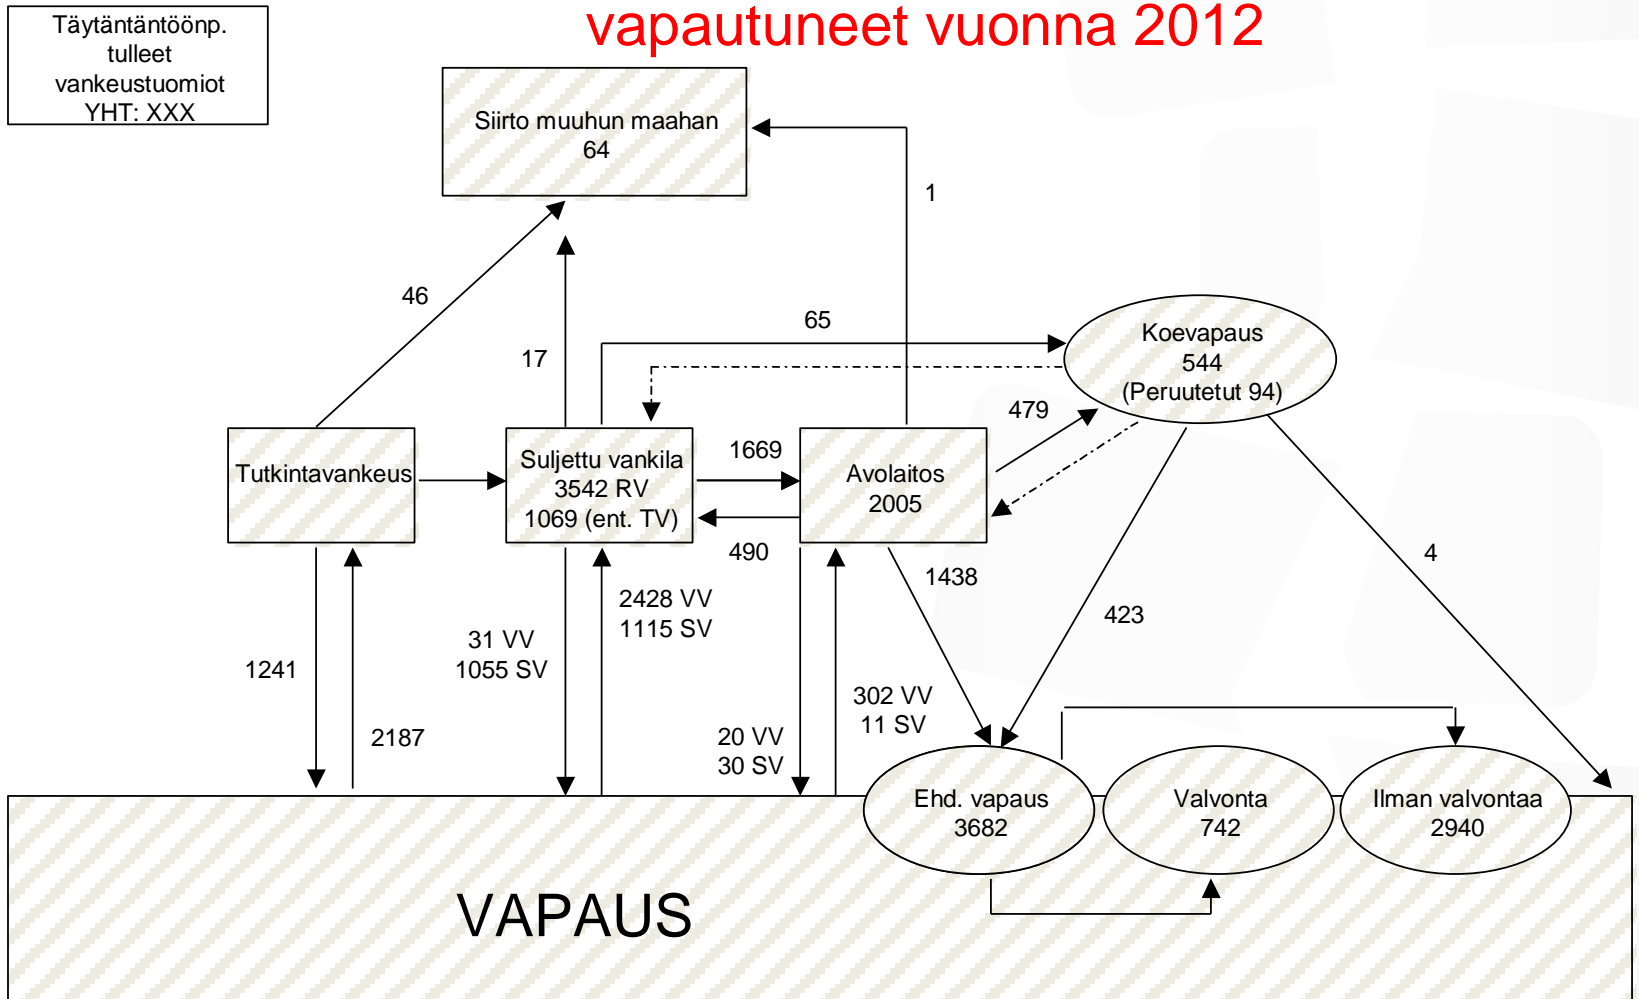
Täytäntäntöönp. tulleet vankeustuomiot YHT: XXX

vapautuneet vuonna 2012

Siirto muuhun maahan
64

1

46

17

65

Koevapaus
544
(Peruutetut 94)

479

Tutkintavankeus

Suljettu vankila
3542 RV
1069 (ent. TV)

1669

Avolaitos
2005

490

1438

4

2428 VV
1115 SV

31 VV
1055 SV

423

1241

302 VV
11 SV

2187

20 VV
30 SV

Ehd. vapaus
3682

Valvonta
742

Ilman valvontaa
2940

VAPAUS